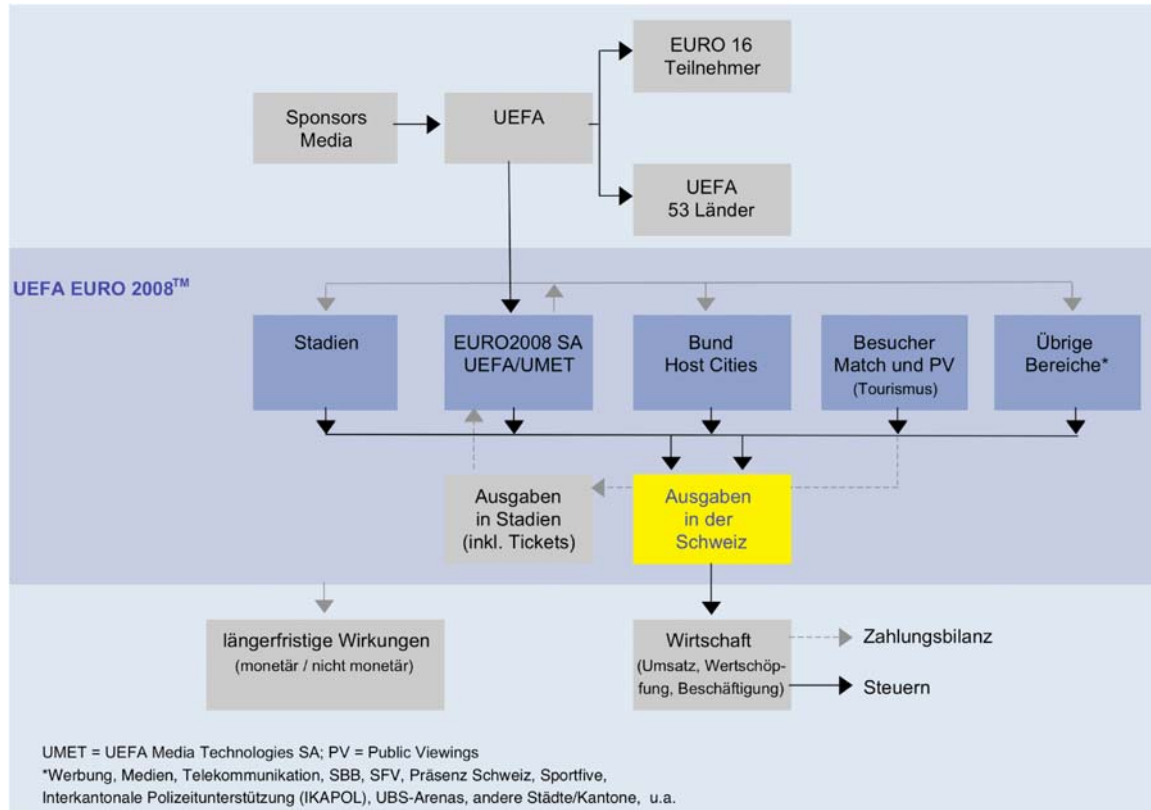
Sponsors Media

UEFA

EURO 16 Teilnehmer

UEFA 53 Länder

UEFA EURO 2008$^{TM}$

Stadien

EURO2008 SA UEFA/UMET

Bund Host Cities

Besucher Match und PV (Tourismus)

Übrige Bereiche*

Ausgaben in Stadien (inkl. Tickets)

Ausgaben in der Schweiz

längerfristige Wirkungen (monetär / nicht monetär)

Wirtschaft (Umsatz, Wertschöpfung, Beschäftigung)

Zahlungsbilanz

Steuern

UMET = UEFA Media Technologies SA; PV = Public Viewings
*Werbung, Medien, Telekommunikation, SBB, SFV, Präsenz Schweiz, Sportfive, Interkantonale Polizeitunterstützung (IKAPOL), UBS-Arenas, andere Städte/Kantone, u.a.